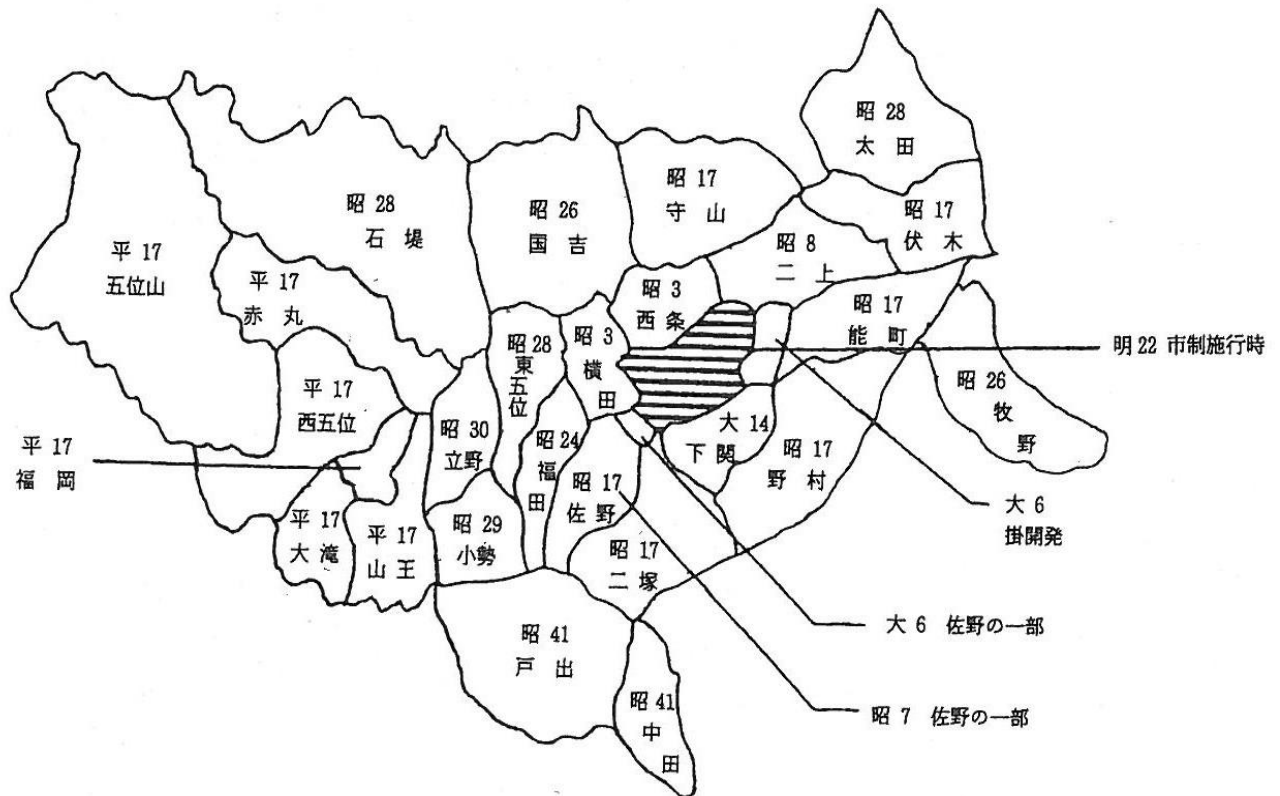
昭 28
太 田

昭 17
守 山

昭 26
国 吉

昭 28
石 堤

平 17
五位山

平 17
赤 丸

昭 17
伏 木

昭 8
二 上

昭 3
西 条

昭 17
能 町

明 22 市制施行時

昭 28
東
五
位

昭 3
横
田

平 17
西五位

昭 26
牧
野

昭 30
立野

昭 24
福
田

大 14
下 関

昭 17
野 村

平 17
福 岡

昭 17
佐 野

平 17
大 滝

平 17
山 王

昭 29
小勢

大 6
掛開発

昭 17
二 塚

大 6 佐野の一部

昭 41
戸 出

昭 41
中
田

昭 7 佐野の一部